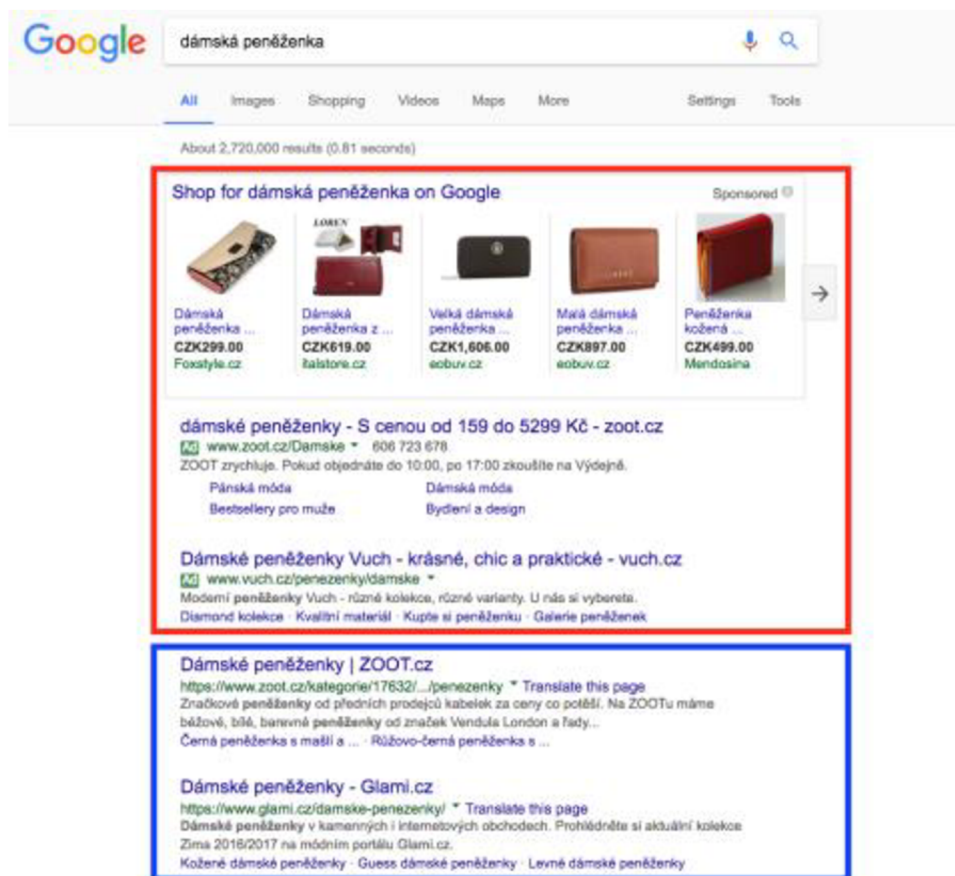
Google

dámská peněženka

All Images Shopping Videos Maps More Settings Tools

About 2,720,000 results (0.81 seconds)

Shop for dámská peněženka on Google

Sponsored

LOREN

Dámská peněženka ...
CZK299.00
Foxstyle.cz

Dámská peněženka z ...
CZK619.00
italstore.cz

Velká dámská peněženka ...
CZK1,606.00
eobuv.cz

Malá dámská peněženka ...
CZK897.00
eobuv.cz

Peněženka kožená ...
CZK499.00
Mendosina

dámské peněženky - S cenou od 159 do 5299 Kč - zoot.cz
Ad www.zoot.cz/Damske 606 723 678
ZOOT zrychluje. Pokud objednáte do 10:00, po 17:00 zkoušíte na Výdejně.
Pánská móda
Dámská móda
Bestsellery pro muže
Bydlení a design

Dámské peněženky Vuch - krásné, chic a praktické - vuch.cz
Ad www.vuch.cz/penezenky/damske
Moderní peněženky Vuch - různé kolekce, různé varianty. U nás si vyberete.
Diamond kolekce · Kvalitní materiál · Kupte si peněženku · Galerie peněženek

Dámské peněženky | ZOOT.cz
https://www.zoot.cz/kategorie/17632/.../penezenky Translate this page
Značkové peněženky od předních prodejců kabelek za ceny co potěší. Na ZOOTu máme béžové, bílé, barevné peněženky od značek Vendula London a řady...
Černá peněženka s mašlí a ... · Růžovo-černá peněženka s ...

Dámské peněženky - Glami.cz
https://www.glami.cz/damske-penezenky/ Translate this page
Dámské peněženky v kamenných i internetových obchodech. Prohlédněte si aktuální kolekce Zima 2016/2017 na módním portálu Glami.cz.
Kožené dámské peněženky · Guess dámské peněženky · Levné dámské peněženky